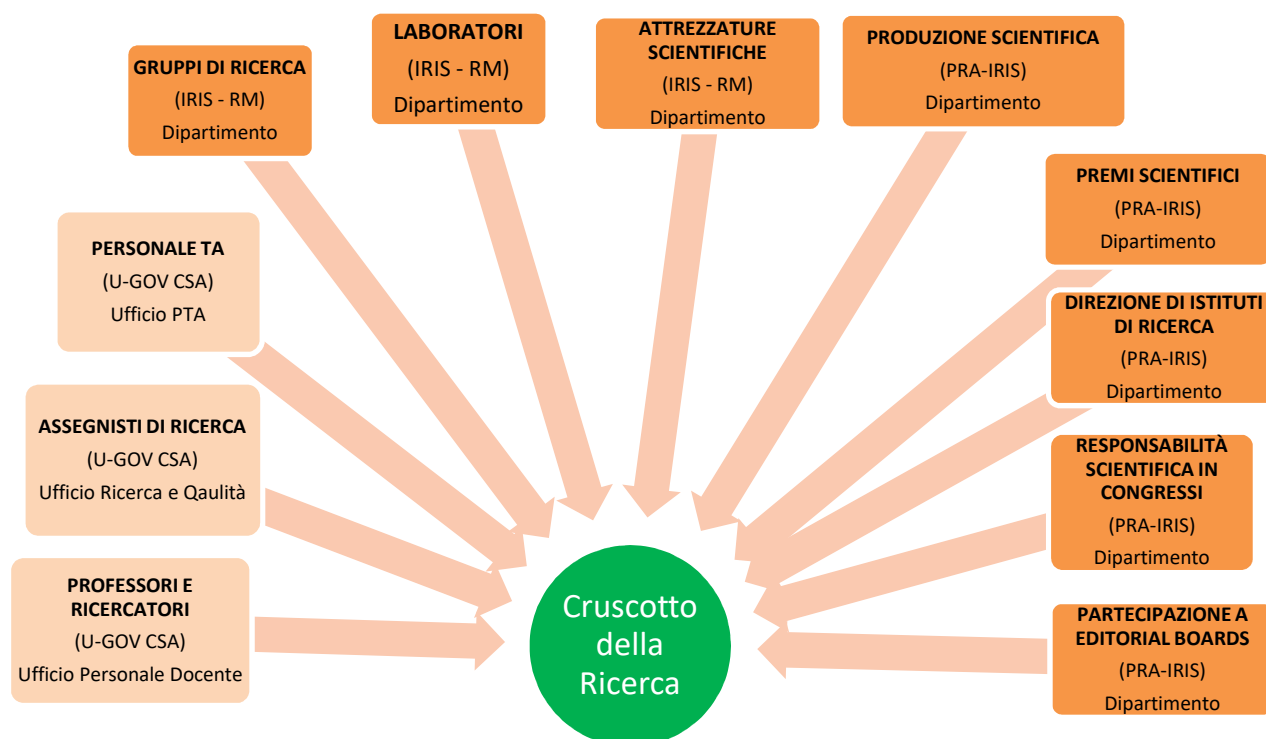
GRUPPI DI RICERCA
(IRIS - RM)
Dipartimento

LABORATORI
(IRIS - RM)
Dipartimento

ATTREZZATURE SCIENTIFICHE
(IRIS - RM)
Dipartimento

PRODUZIONE SCIENTIFICA
(PRA-IRIS)
Dipartimento

PREMI SCIENTIFICI
(PRA-IRIS)
Dipartimento

PERSONALE TA
(U-GOV CSA)
Ufficio PTA

DIREZIONE DI ISTITUTI DI RICERCA
(PRA-IRIS)
Dipartimento

ASSEGNISTI DI RICERCA
(U-GOV CSA)
Ufficio Ricerca e Qaulità

RESPONSABILITÀ SCIENTIFICA IN CONGRESSI
(PRA-IRIS)
Dipartimento

PROFESSORI E RICERCATORI
(U-GOV CSA)
Ufficio Personale Docente

Cruscotto della Ricerca

PARTECIPAZIONE A EDITORIAL BOARDS
(PRA-IRIS)
Dipartimento